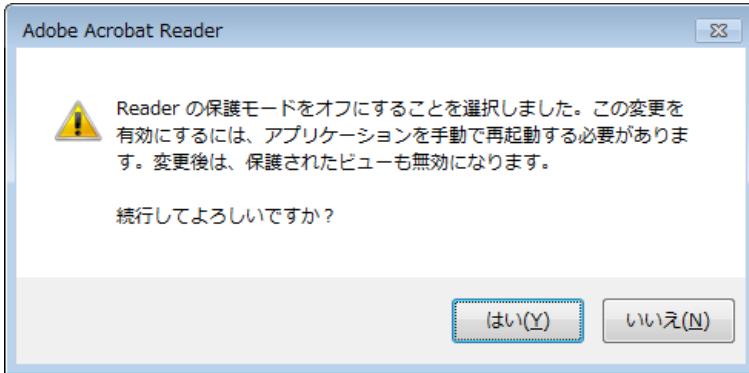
Adobe Acrobat Reader

Reader の保護モードをオフにすることを選択しました。この変更を有効にするには、アプリケーションを手動で再起動する必要があります。変更後は、保護されたビューも無効になります。

続行してよろしいですか？

はい(Y)

いいえ(N)